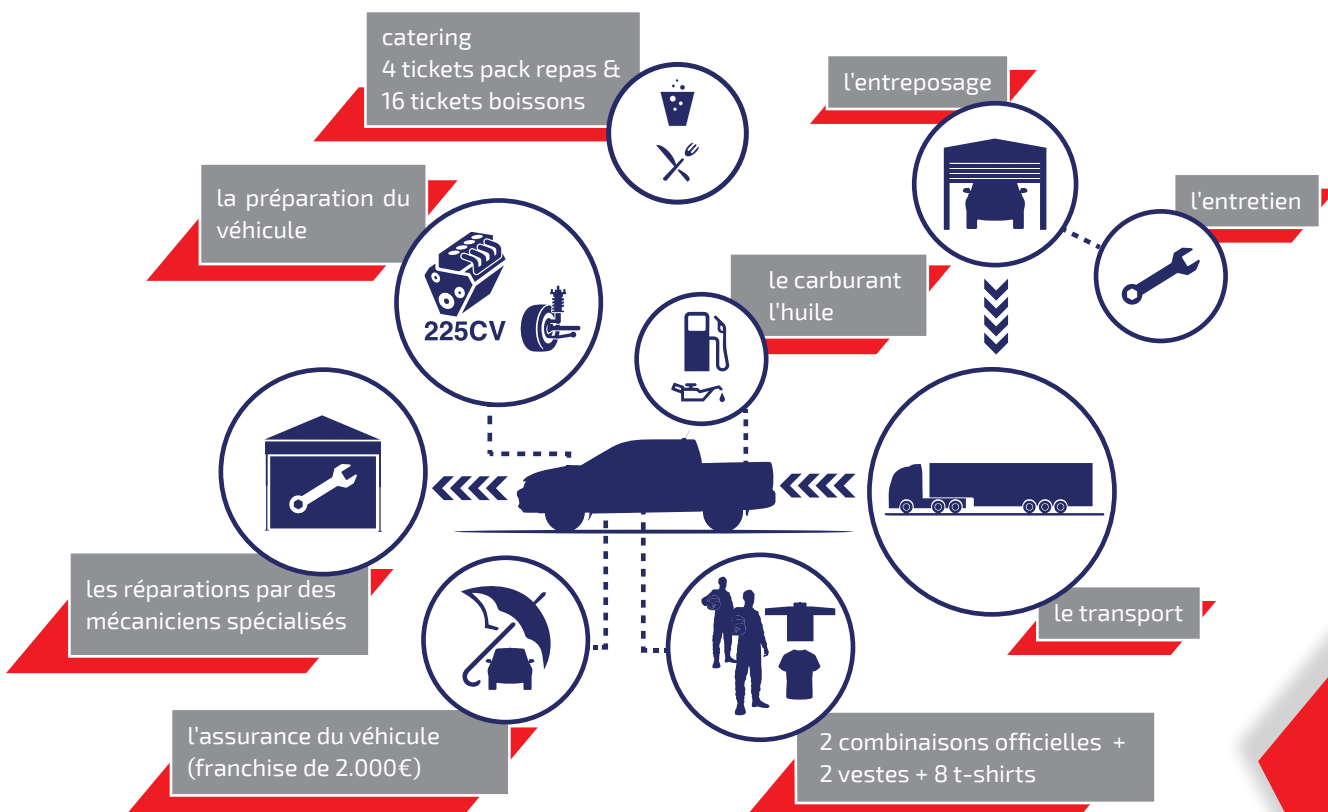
catering
4 tickets pack repas &
16 tickets boissons

l'entreposage

la préparation du véhicule

l'entretien

225CV

le carburant
l'huile

les réparations par des mécaniciens spécialisés

le transport

l'assurance du véhicule
(franchise de 2.000€)

2 combinaisons officielles +
2 vestes + 8 t-shirts